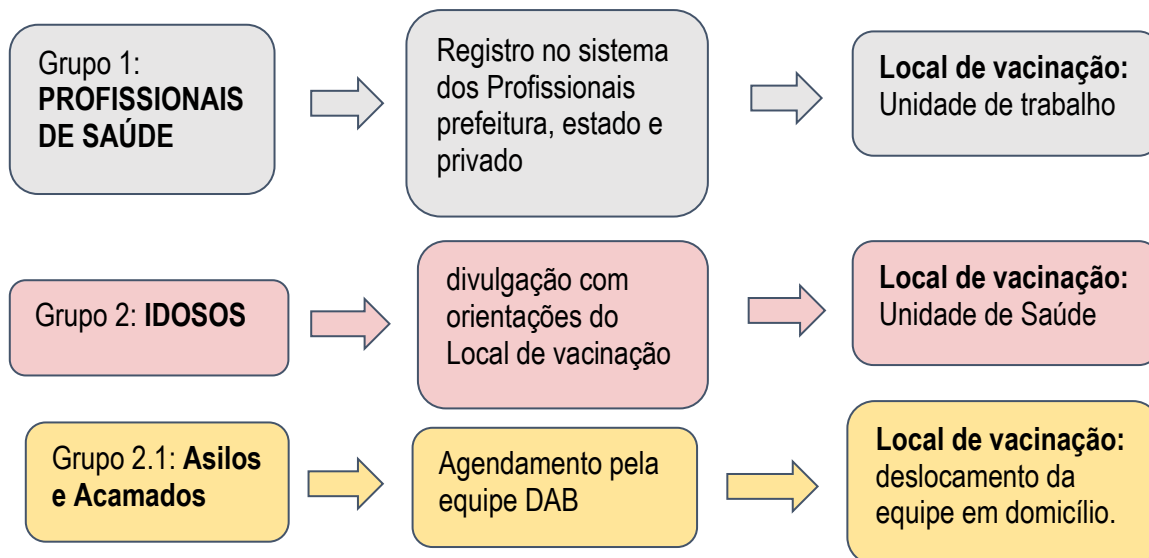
Grupo 1: **PROFISSIONAIS DE SAÚDE**

Registro no sistema dos Profissionais prefeitura, estado e privado

**Local de vacinação:** Unidade de trabalho

Grupo 2: **IDOSOS**

divulgação com orientações do Local de vacinação

**Local de vacinação:** Unidade de Saúde

Grupo 2.1: **Asilos e Acamados**

Agendamento pela equipe DAB

**Local de vacinação:** deslocamento da equipe em domicílio.